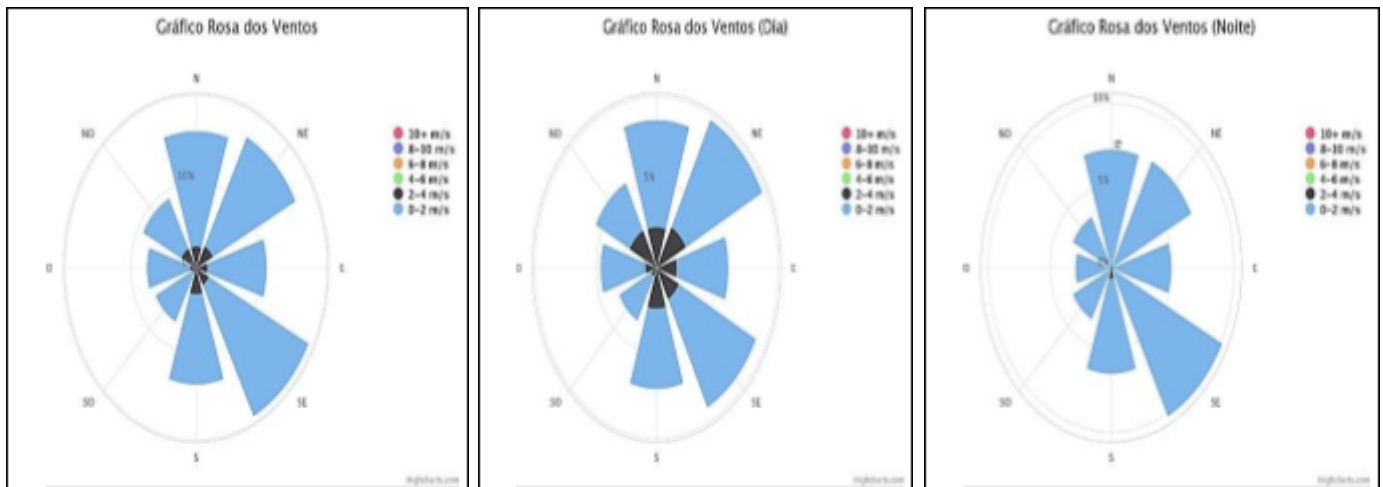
Gráfico Rosa dos Ventos

N
NE
E
SE
S
SO
O
NO
10%

10+ m/s
8-10 m/s
6-8 m/s
4-6 m/s
2-4 m/s
0-2 m/s

Highcharts.com

Gráfico Rosa dos Ventos (Dia)

N
NE
E
SE
S
SO
O
NO
5%

10+ m/s
8-10 m/s
6-8 m/s
4-6 m/s
2-4 m/s
0-2 m/s

Highcharts.com

Gráfico Rosa dos Ventos (Noite)

N
10%
NE
E
SE
S
SO
O
NO
5%

10+ m/s
8-10 m/s
6-8 m/s
4-6 m/s
2-4 m/s
0-2 m/s

Highcharts.com